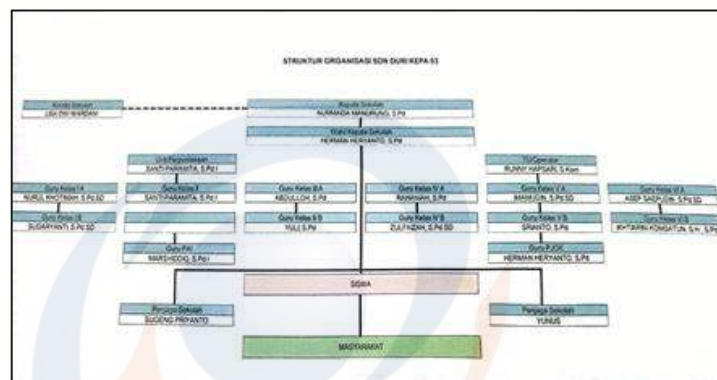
STRUKTUR ORGANISASI SDN DURI KEPA 03

Komite Sekolah
LISA DWI WARDANI

Kepala Sekolah
NURMADIA MANURUNG, S.Pd

Wakil Kepala Sekolah
HERMAN HERYANTO, S.Pd

Guru Perpustakaan
SANTI PARAMITA, S.Pd.I

TU/Operator
RUNNY HAPSARI, S.Kom

Guru Kelas I A
NURUL KHOTIMAH, S.Pd.SD

Guru Kelas II
SANTI PARAMITA, S.Pd.I

Guru Kelas III A
ABDULLOH, S.Pd

Guru Kelas IV A
RAHMANAH, S.Pd

Guru Kelas V A
MAIMUDIN, S.Pd.SD

Guru Kelas VI A
ASEP SAEPUDIN, S.Pd.SD

Guru Kelas I B
SUDARYANTI, S.Pd.SD

Guru Kelas III B
YULI, S.Pd

Guru Kelas IV B
ZULFINDAH, S.Pd.SD

Guru Kelas V B
SRIANTO, S.Pd

Guru Kelas VI B
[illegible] KOMSATUN, S.H., S.Pd

Guru PAI
MARSHIDDIQ, S.Pd.I

Guru PJOK
HERMAN HERYANTO, S.Pd

SISWA

Penjaga Sekolah
SUDENG PRIYANTO

Penjaga Sekolah
YUNUS

MASYARAKAT